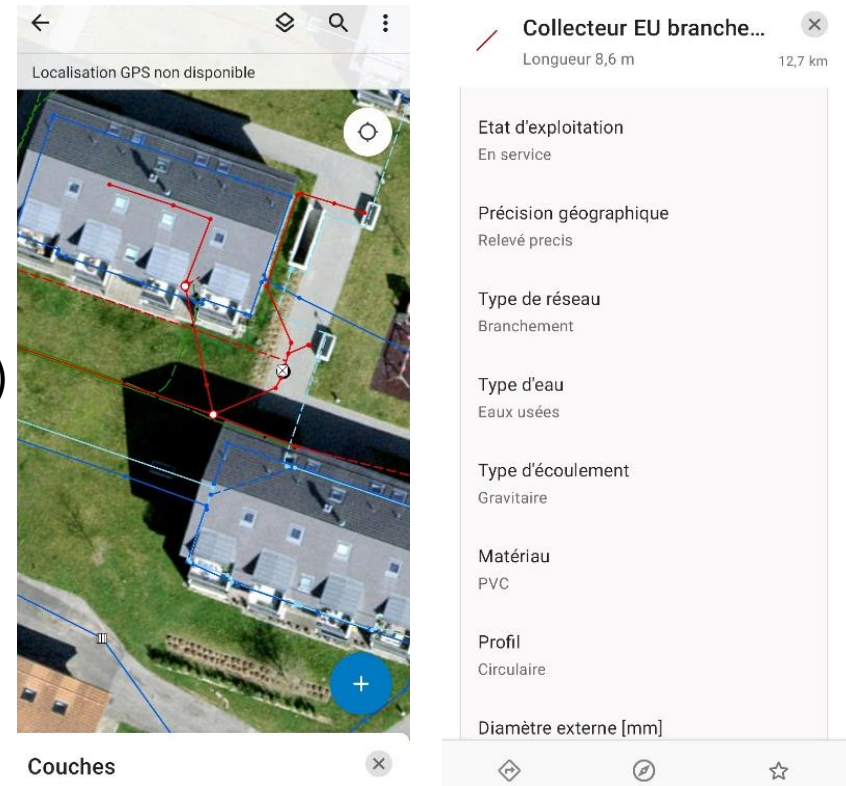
Localisation GPS non disponible

Couches

Collecteur EU branche...
Longueur 8,6 m
12,7 km

Etat d'exploitation
En service

Précision géographique
Relevé precis

Type de réseau
Branchement

Type d'eau
Eaux usées

Type d'écoulement
Gravitaire

Matériau
PVC

Profil
Circulaire

Diamètre externe [mm]